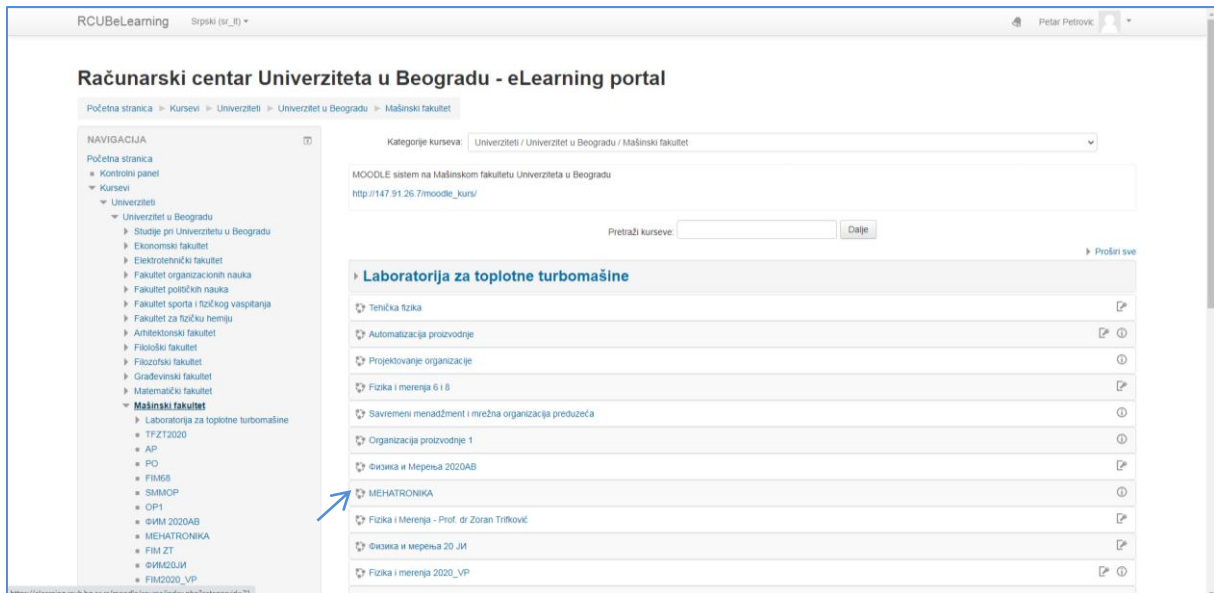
RCUBeLearning Srpski (sr_lt) ▾

Petar Petrovic ▾

Računarski centar Univerziteta u Beogradu - eLearning portal

Početna stranica ► Kursevi ► Univerziteti ► Univerzitet u Beogradu ► Mašinski fakultet

NAVIGACIJA

Početna stranica
Kontrolni panel
Kursevi
Univerziteti
Univerzitet u Beogradu
Studije pri Univerzitetu u Beogradu
Ekonomski fakultet
Elektrotehnički fakultet
Fakultet organizacionih nauka
Fakultet političkih nauka
Fakultet sporta i fizičkog vaspitanja
Fakultet za fizičku hemiju
Arhitektonski fakultet
Filološki fakultet
Filozofski fakultet
Građevinski fakultet
Matematički fakultet
Mašinski fakultet
Laboratorija za toplotne turbomašine
TFZT2020
AP
PO
FIM68
SMMOP
OP1
ФИМ 2020АВ
MEHATRONIKA
FIM ZT
ФИМ20ЈИ
FIM2020_VP

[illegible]

Kategorije kurseva: Univerziteti / Univerzitet u Beogradu / Mašinski fakultet

MOODLE sistem na Mašinskom fakultetu Univerziteta u Beogradu
http://147.91.26.7/moodle_kurs/

Pretraži kurseve: Dalje

Proširi sve

Laboratorija za toplotne turbomašine

Tehička fizika
Automatizacija proizvodnje
Projektovanje organizacije
Fizika i merenja 6 i 8
Savremeni menadžment i mrežna organizacija preduzeća
Organizacija proizvodnje 1
Физика и Мерења 2020АВ
MEHATRONIKA
Fizika i Merenja - Prof. dr Zoran Trifković
Физика и мерења 20 ЈИ
Fizika i merenja 2020_VP